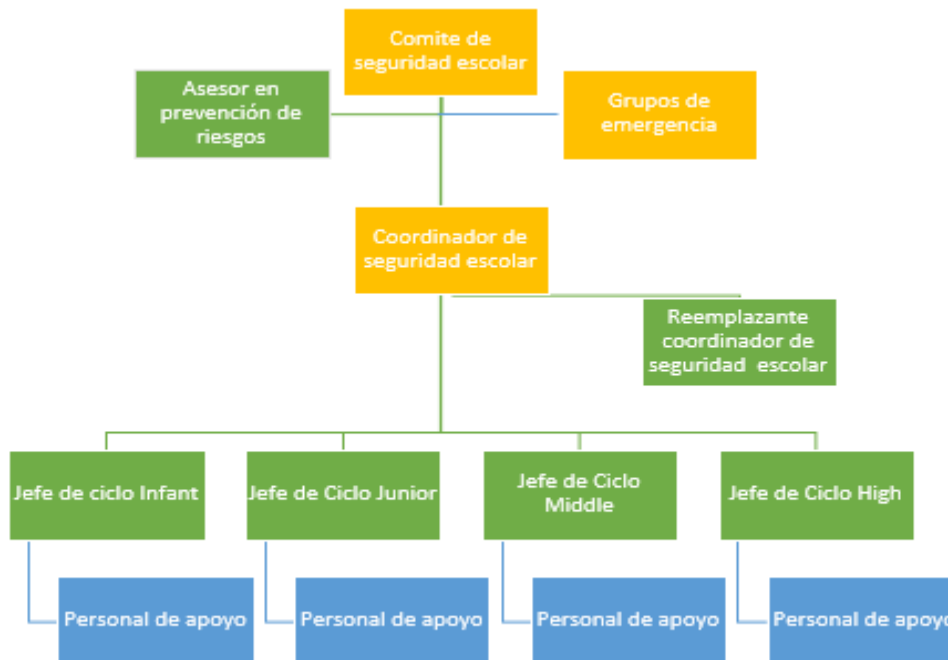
Comite de seguridad escolar

Asesor en prevención de riesgos

Grupos de emergencia

Coordinador de seguridad escolar

Reemplazante coordinador de seguridad escolar

Jefe de ciclo Infant

Jefe de Ciclo Junior

Jefe de Ciclo Middle

Jefe de Ciclo High

Personal de apoyo

Personal de apoyo

Personal de apoyo

Personal de apoyo